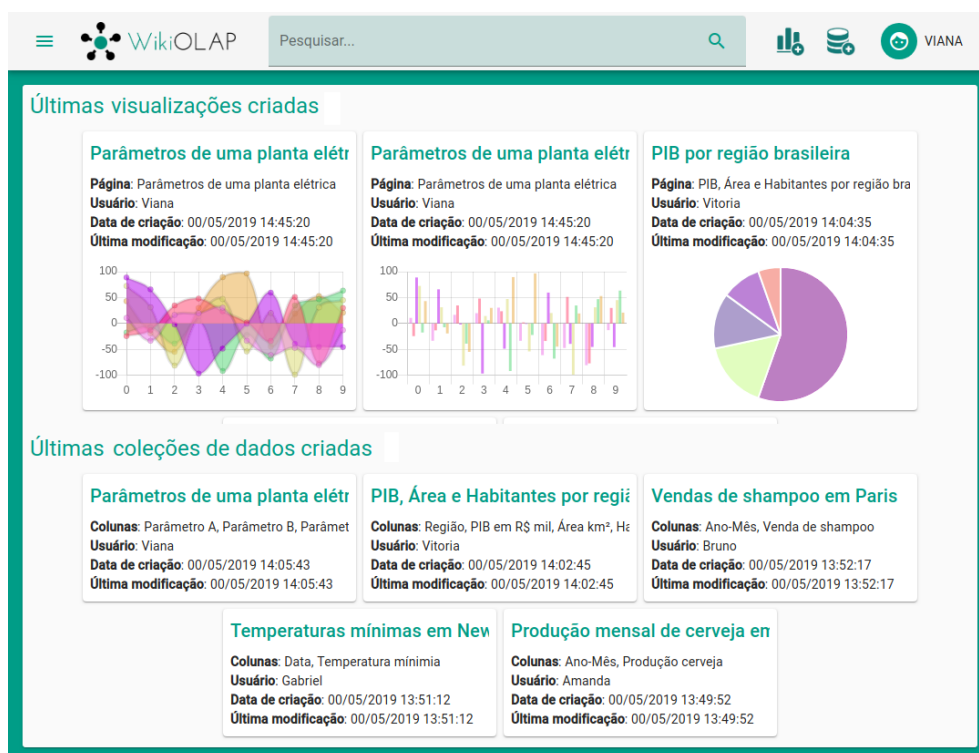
WikiOLAP
Pesquisar...
VIANA

Últimas visualizações criadas

Parâmetros de uma planta elétr
Página: Parâmetros de uma planta elétrica
Usuário: Viana
Data de criação: 00/05/2019 14:45:20
Última modificação: 00/05/2019 14:45:20
100 50 0 -50 -100
0 1 2 3 4 5 6 7 8 9

Parâmetros de uma planta elétr
Página: Parâmetros de uma planta elétrica
Usuário: Viana
Data de criação: 00/05/2019 14:45:20
Última modificação: 00/05/2019 14:45:20
100 50 0 -50 -100
0 1 2 3 4 5 6 7 8 9

PIB por região brasileira
Página: PIB, Área e Habitantes por região bra
Usuário: Vitoria
Data de criação: 00/05/2019 14:04:35
Última modificação: 00/05/2019 14:04:35

Últimas coleções de dados criadas

Parâmetros de uma planta elétr
Colunas: Parâmetro A, Parâmetro B, Parâmet
Usuário: Viana
Data de criação: 00/05/2019 14:05:43
Última modificação: 00/05/2019 14:05:43

PIB, Área e Habitantes por regiã
Colunas: Região, PIB em R$ mil, Área km², Ha
Usuário: Vitoria
Data de criação: 00/05/2019 14:02:45
Última modificação: 00/05/2019 14:02:45

Vendas de shampoo em Paris
Colunas: Ano-Mês, Venda de shampoo
Usuário: Bruno
Data de criação: 00/05/2019 13:52:17
Última modificação: 00/05/2019 13:52:17

Temperaturas mínimas em New
Colunas: Data, Temperatura mínimia
Usuário: Gabriel
Data de criação: 00/05/2019 13:51:12
Última modificação: 00/05/2019 13:51:12

Produção mensal de cerveja en
Colunas: Ano-Mês, Produção cerveja
Usuário: Amanda
Data de criação: 00/05/2019 13:49:52
Última modificação: 00/05/2019 13:49:52